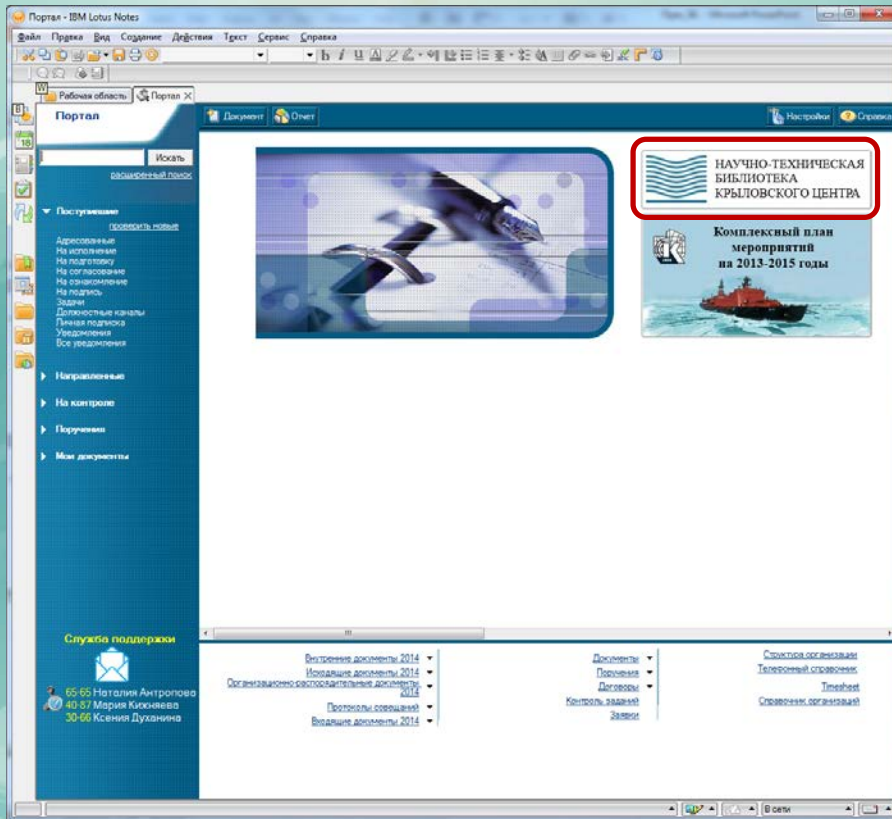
Портал - IBM Lotus Notes

Файл Правка Вид Создание Действия Текст Сервис Справка

Рабочая область Портал

Портал

Искать

расширенный поиск

Поступившие

проверить новые

Адресованные
На исполнение
На подготовку
На согласование
На ознакомление
На подпись
Задачи
Должностные каналы
Личная подписка
Уведомления
Все уведомления

Направленные

На контроле

Поручения

Мои документы

Служба поддержки

65-65 Наталия Антропова
40-87 Мария Кижняева
30-66 Ксения Духанина

Документ Отчет

Настройки Справка

НАУЧНО-ТЕХНИЧЕСКАЯ БИБЛИОТЕКА КРЫЛОВСКОГО ЦЕНТРА

Комплексный план мероприятий на 2013-2015 годы

Внутренние документы 2014
Исходящие документы 2014
Организационно-распорядительные документы 2014
Протоколы совещаний
Входящие документы 2014

Документы
Поручения
Договоры
Контроль заданий
Заявки

Структура организации
Телефонный справочник
Timesheet
Справочник организаций

В сети